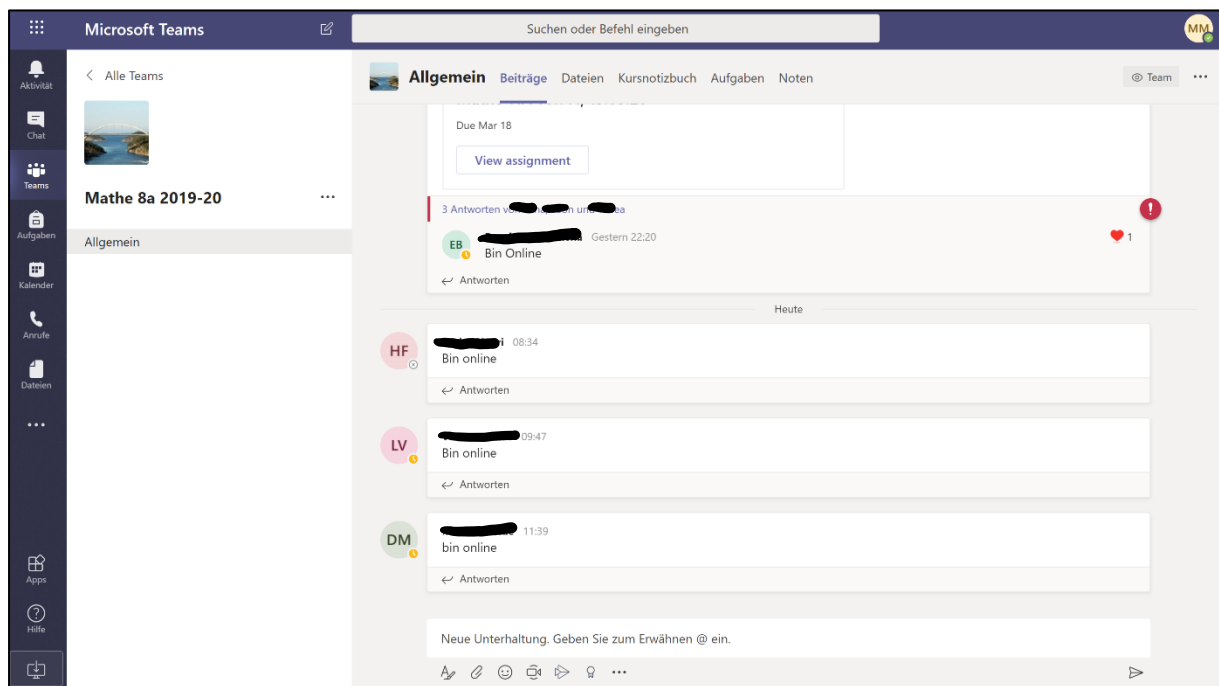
Microsoft Teams

Suchen oder Befehl eingeben

MM

Aktivität

Chat

Teams

Aufgaben

Kalender

Anrufe

Dateien

...

Apps

Hilfe

< Alle Teams

Mathe 8a 2019-20 ...

Allgemein

Allgemein Beiträge Dateien Kursnotizbuch Aufgaben Noten

Team ...

Due Mar 18

View assignment

3 Antworten vo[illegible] un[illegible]ea

EB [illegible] Gestern 22:20
Bin Online

1

Antworten

Heute

HF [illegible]i 08:34
Bin online

Antworten

LV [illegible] 09:47
Bin online

Antworten

DM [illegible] 11:39
bin online

Antworten

Neue Unterhaltung. Geben Sie zum Erwähnen @ ein.

...